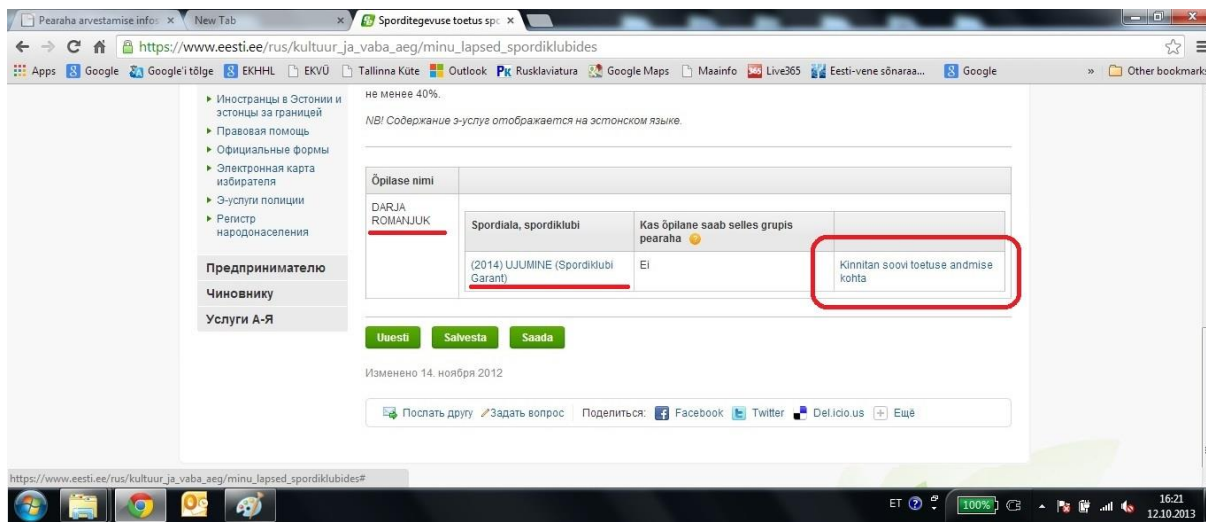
Pearaha arvestamise infos × New Tab × Sporditegevuse toetus spo ×

https://www.eesti.ee/rus/kultuur_ja_vaba_aeg/minu_lapsed_spordiklubides

Apps Google Google'i tõlge EKHHL EKVÜ Tallinna Küte Outlook Rusklaviatura Google Maps Maainfo Live365 Eesti-vene sõnaraa... Google » Other bookmarks

▸ Иностранцы в Эстонии и эстонцы за границей
▸ Правовая помощь
▸ Официальные формы
▸ Электронная карта избирателя
▸ Э-услуги полиции
▸ Регистр народонаселения

Предпринимателю
Чиновнику
Услуги А-Я

не менее 40%.

NB! Содержание э-услуг отображается на эстонском языке.

| Õpilase nimi | | | |
|---|---|---|---|
| DARJA ROMANJUK | Spordiala, spordiklubi | Kas õpilane saab selles grupis pearaha | |
| | (2014) UJUMINE (Spordiklubi Garant) | Ei | Kinnitan soovi toetuse andmise kohta |

Uuesti Salvesta Saada

Изменено 14. ноября 2012

Послать другу Задать вопрос Поделиться: Facebook Twitter Del.icio.us Ещё

https://www.eesti.ee/rus/kultuur_ja_vaba_aeg/minu_lapsed_spordiklubides#

ET 100% 16:21 12.10.2013